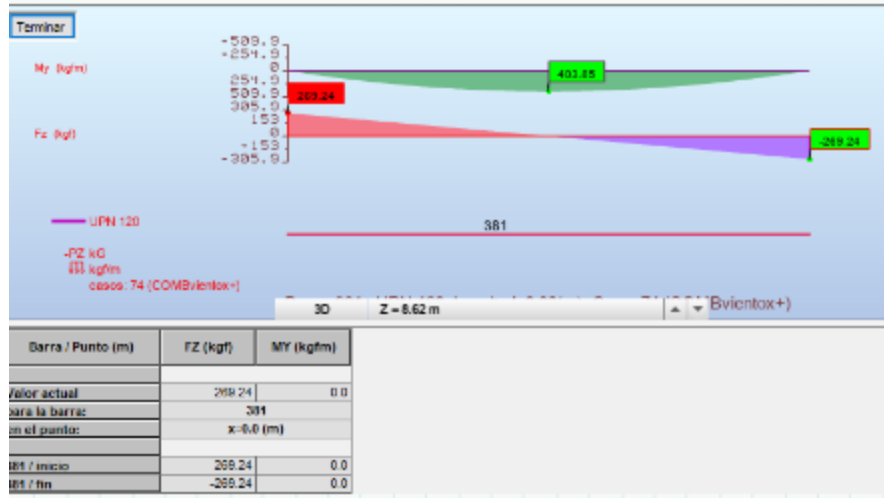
Terminar

My (kgfm)
-509.9
-254.9
0
254.9
509.9
269.24
403.85

Fz (kgf)
305.9
153
0
-153
-305.9
-269.24

UPN 120
381
-FZ kG
kgfm
casos: 74 (COMBvientox+)

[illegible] Bvientox+)
3D
Z = 8.62 m

| Barra / Punto (m) | FZ (kgf) | MY (kgfm) |
|---|---|---|
| | | |
| Valor actual | 269.24 | 0.0 |
| para la barra: | 381 | |
| en el punto: | x=0.0 (m) | |
| | | |
| 381 / inicio | 269.24 | 0.0 |
| 381 / fin | -269.24 | 0.0 |